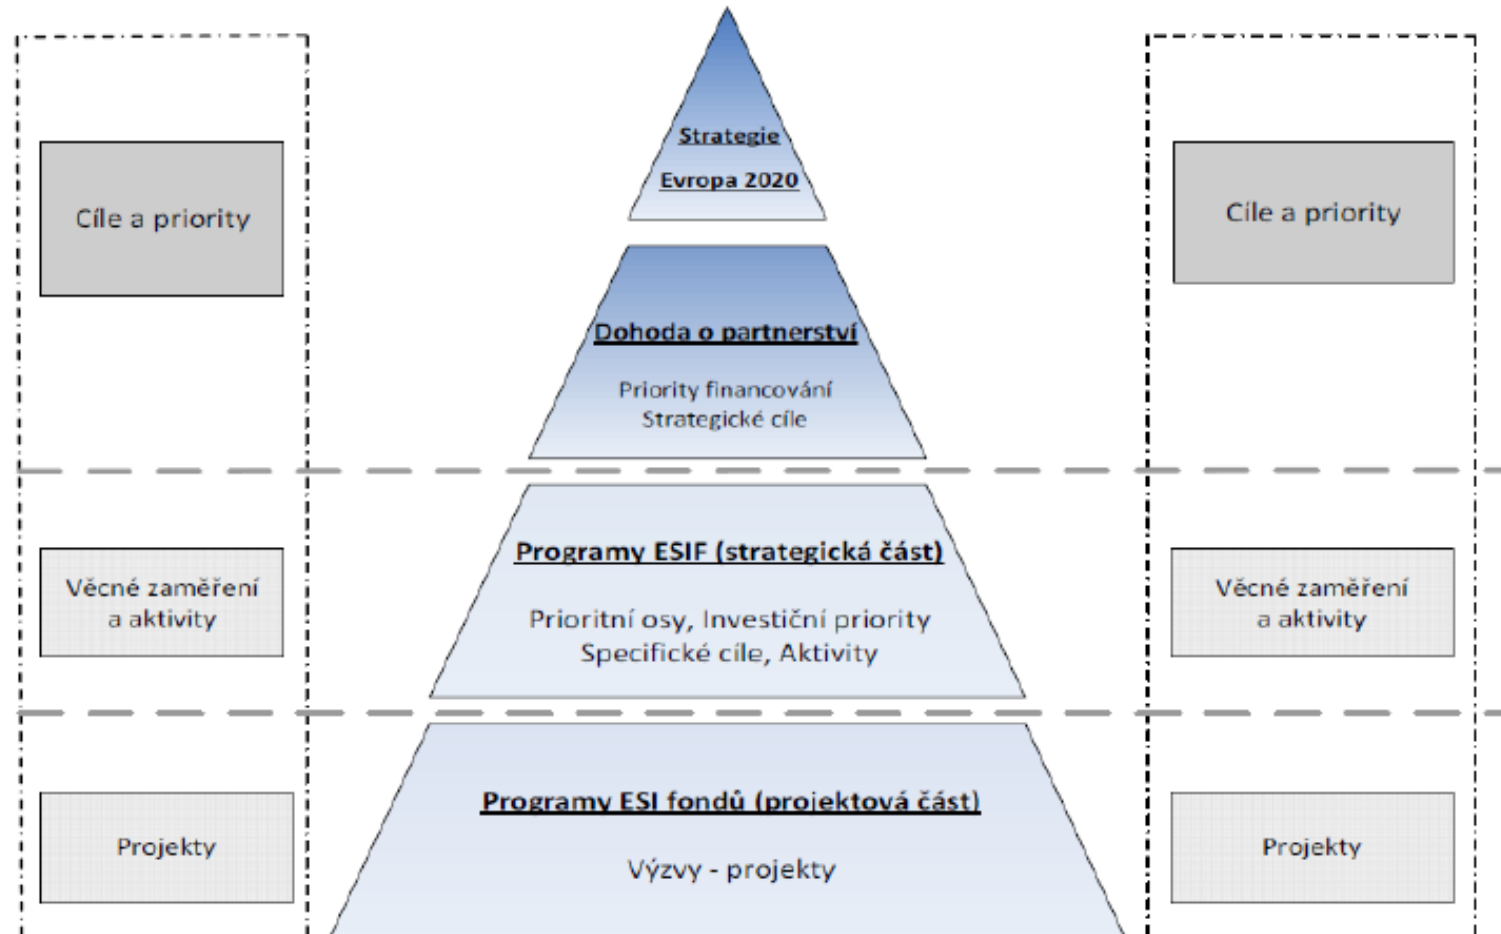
Cíle a priority

Strategie

Evropa 2020

Cíle a priority

Dohoda o partnerství

Priority financování
Strategické cíle

Věcné zaměření a aktivity

Programy ESIF (strategická část)

Prioritní osy, Investiční priority
Specifické cíle, Aktivity

Věcné zaměření a aktivity

Projekty

Programy ESI fondů (projektová část)

Výzvy - projekty

Projekty